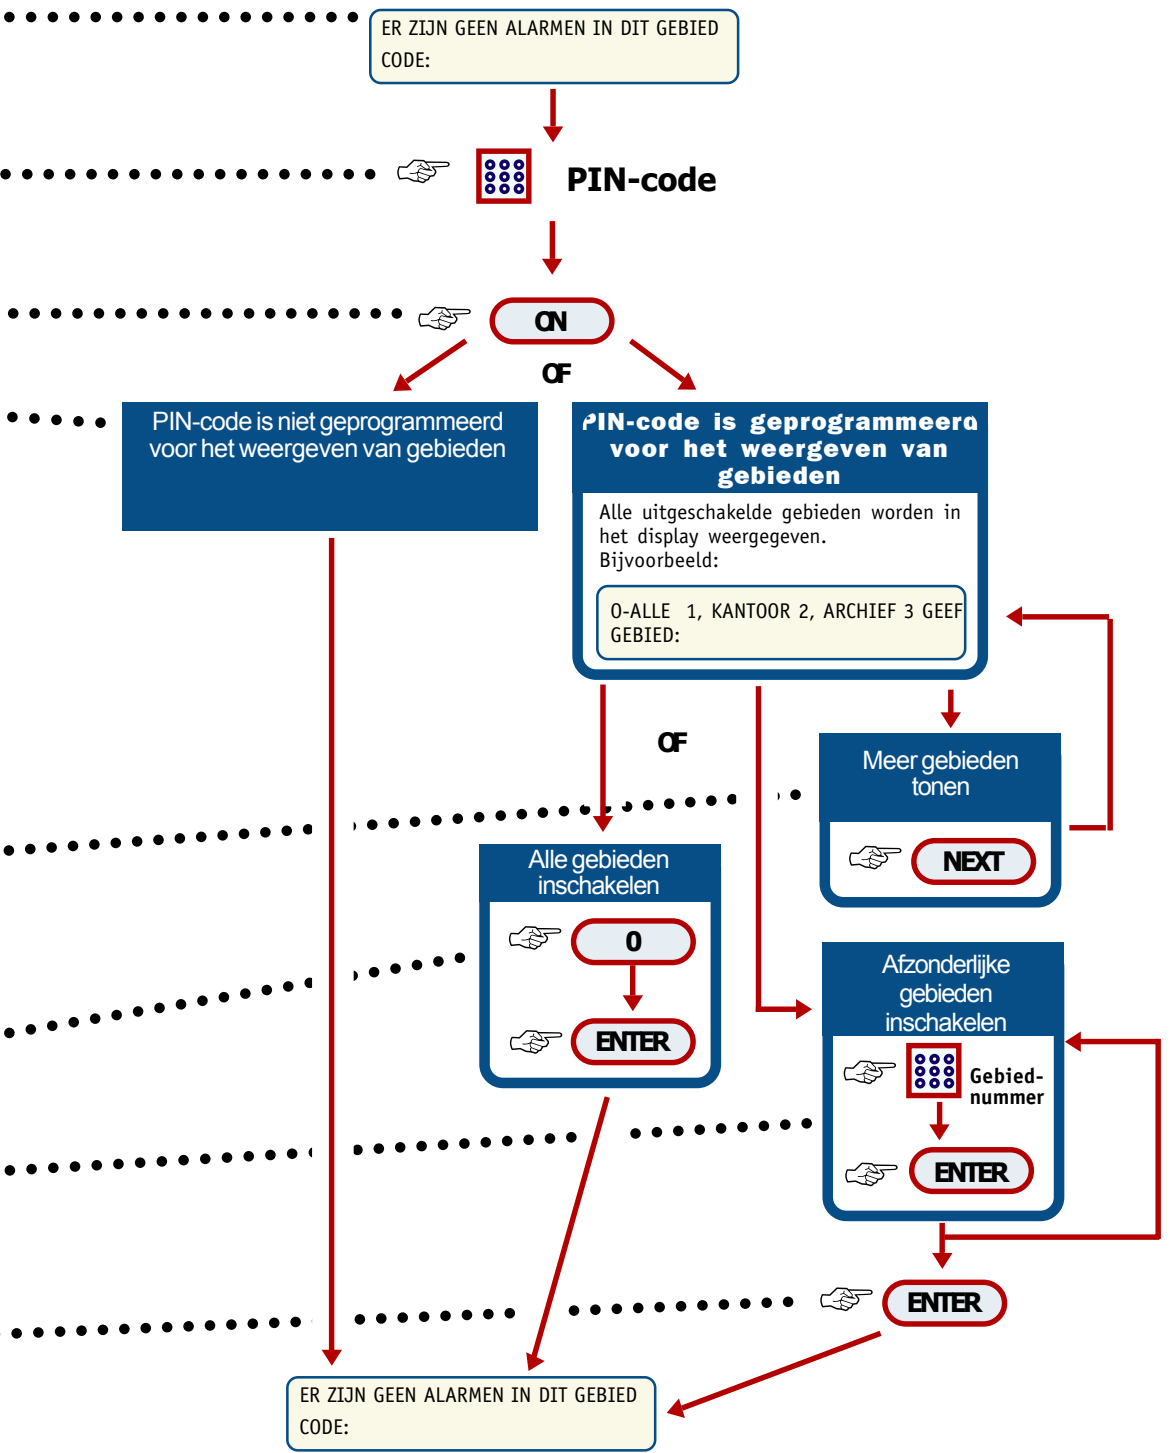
ER ZIJN GEEN ALARMEN IN DIT GEBIED
CODE:

PIN-code

ON

OF

PIN-code is niet geprogrammeerd voor het weergeven van gebieden

PIN-code is geprogrammeerd voor het weergeven van gebieden

Alle uitgeschakelde gebieden worden in het display weergegeven.
Bijvoorbeeld:

0-ALLE 1, KANTOOR 2, ARCHIEF 3 GEEF
GEBIED:

OF

Meer gebieden tonen

NEXT

Alle gebieden inschakelen

0

ENTER

Afzonderlijke gebieden inschakelen

Gebied-nummer

ENTER

ENTER

ER ZIJN GEEN ALARMEN IN DIT GEBIED
CODE: